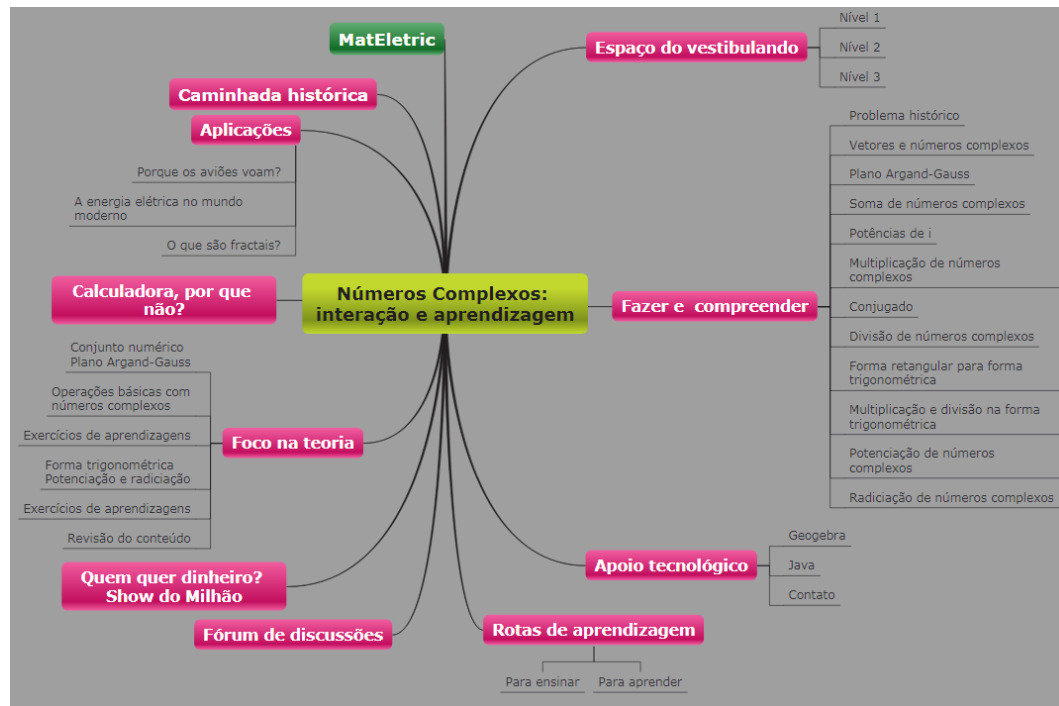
Números Complexos: interação e aprendizagem

MatEletric

Caminhada histórica

Aplicações

Porque os aviões voam?

A energia elétrica no mundo moderno

O que são fractais?

Calculadora, por que não?

Foco na teoria

Conjunto numérico
Plano Argand-Gauss

Operações básicas com números complexos

Exercícios de aprendizagens

Forma trigonométrica
Potenciação e radiciação

Exercícios de aprendizagens

Revisão do conteúdo

Quem quer dinheiro? Show do Milhão

Fórum de discussões

Rotas de aprendizagem

Para ensinar

Para aprender

Apoio tecnológico

Geogebra

Java

Contato

Fazer e compreender

Problema histórico

Vetores e números complexos

Plano Argand-Gauss

Soma de números complexos

Potências de i

Multiplicação de números complexos

Conjugado

Divisão de números complexos

Forma retangular para forma trigonométrica

Multiplicação e divisão na forma trigonométrica

Potenciação de números complexos

Radiciação de números complexos

Espaço do vestibulando

Nível 1

Nível 2

Nível 3